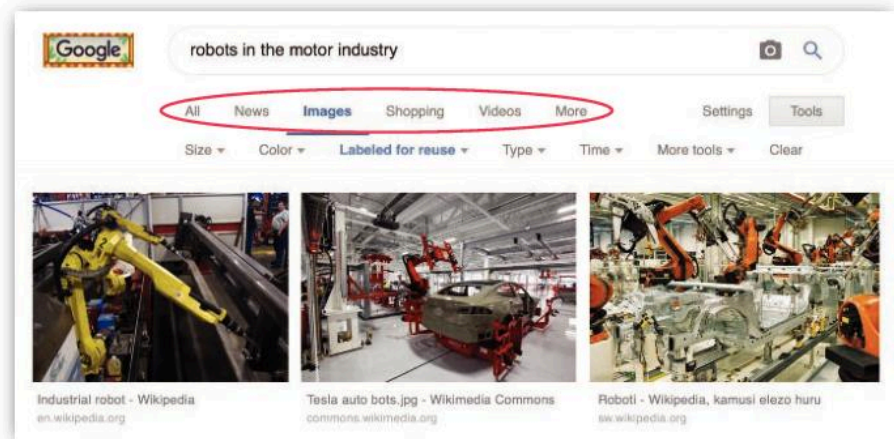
Google

robots in the motor industry

All News Images Shopping Videos More

Settings Tools

Size ▾ Color ▾ Labeled for reuse ▾ Type ▾ Time ▾ More tools ▾ Clear

Industrial robot - Wikipedia
en.wikipedia.org

Tesla auto bots.jpg - Wikimedia Commons
commons.wikimedia.org

Roboti - Wikipedia, kamusi elezo huru
sw.wikipedia.org